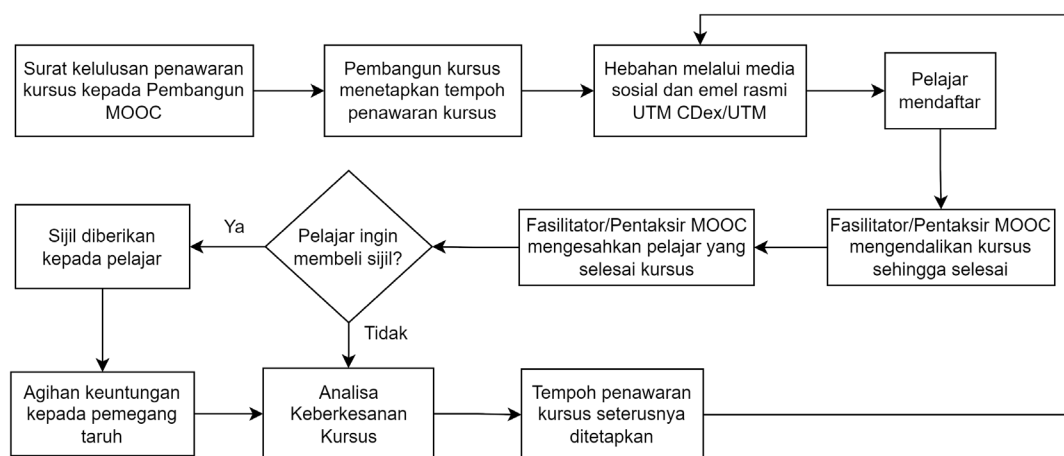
Surat kelulusan penawaran kursus kepada Pembangun MOOC

Pembangun kursus menetapkan tempoh penawaran kursus

Hebahan melalui media sosial dan emel rasmi UTM CDex/UTM

Pelajar mendaftar

Fasilitator/Pentaksir MOOC mengendalikan kursus sehingga selesai

Fasilitator/Pentaksir MOOC mengesahkan pelajar yang selesai kursus

Pelajar ingin membeli sijil?

Ya

Sijil diberikan kepada pelajar

Tidak

Agihan keuntungan kepada pemegang taruh

Analisa Keberkesanan Kursus

Tempoh penawaran kursus seterusnya ditetapkan